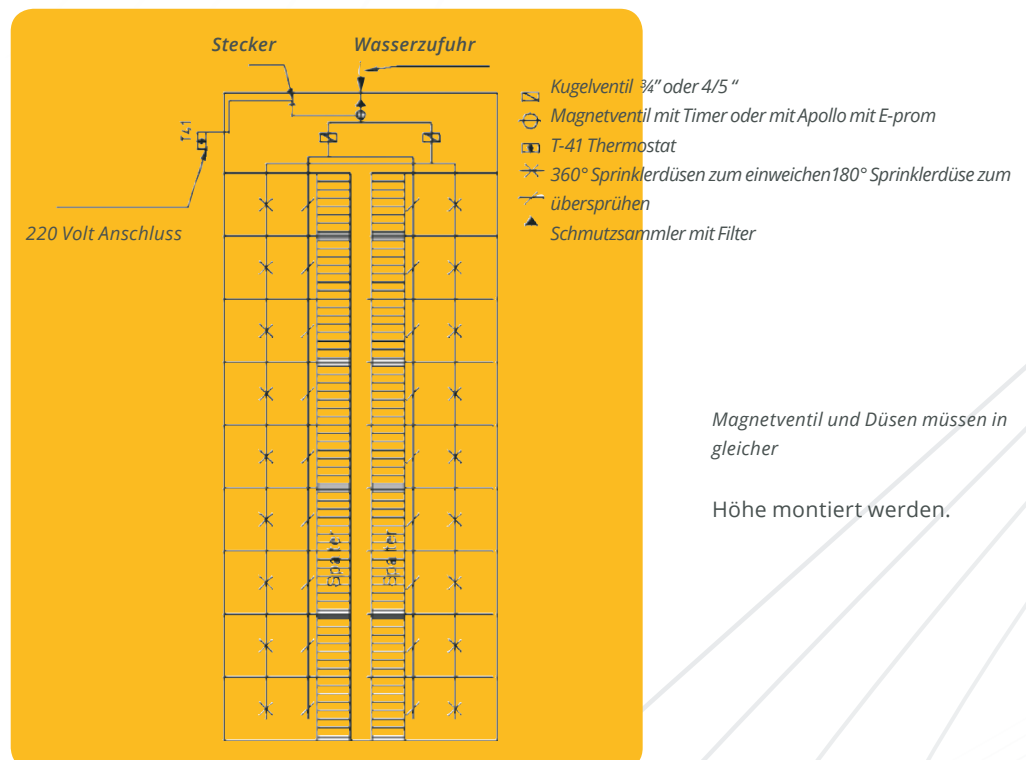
Stecker

Wasserzufuhr

T41

220 Volt Anschluss

Kugelventil ¾" oder 4/5 "
Magnetventil mit Timer oder mit Apollo mit E-prom
T-41 Thermostat
360° Sprinklerdüsen zum einweichen180° Sprinklerdüse zum übersprühen
Schmutzsammler mit Filter

Baater

Baater

Magnetventil und Düsen müssen in gleicher

Höhe montiert werden.